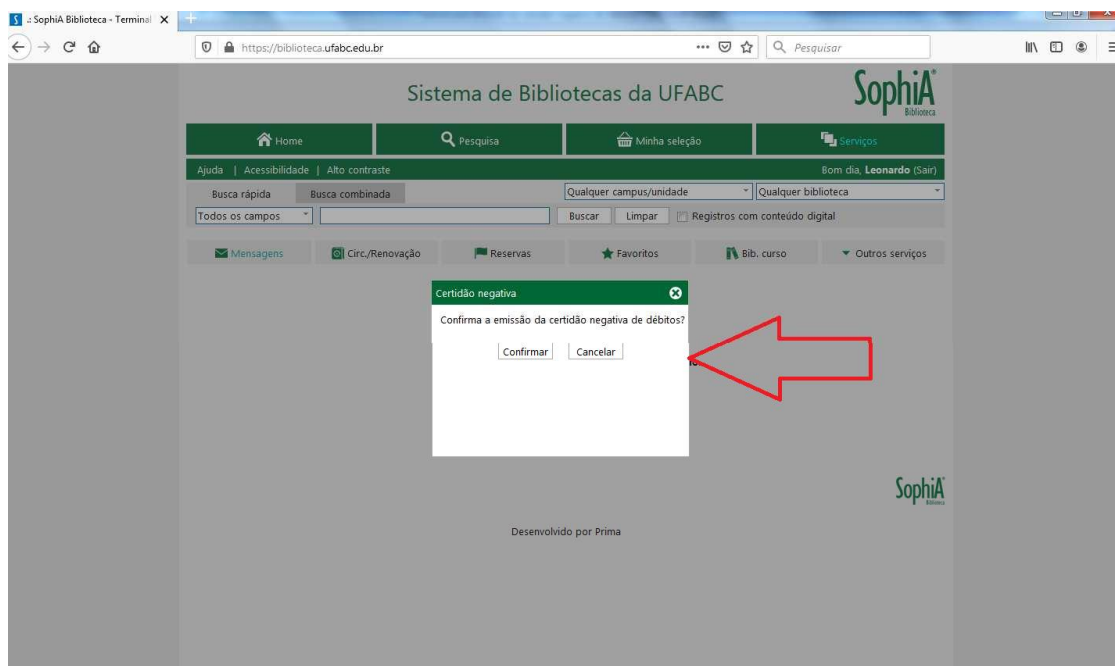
.: SophiA Biblioteca - Terminal

https://biblioteca.ufabc.edu.br

Pesquisar

Sistema de Bibliotecas da UFABC

SophiA
Biblioteca

Home | Pesquisa | Minha seleção | Serviços

Ajuda | Acessibilidade | Alto contraste

Bom dia, Leonardo (Sair)

Busca rápida | Busca combinada

Qualquer campus/unidade | Qualquer biblioteca

Todos os campos

Buscar | Limpar | Registros com conteúdo digital

Mensagens | Circ./Renovação | Reservas | Favoritos | Bib. curso | Outros serviços

Certidão negativa

Confirma a emissão da certidão negativa de débitos?

Confirmar | Cancelar

SophiA
Biblioteca

Desenvolvido por Prima